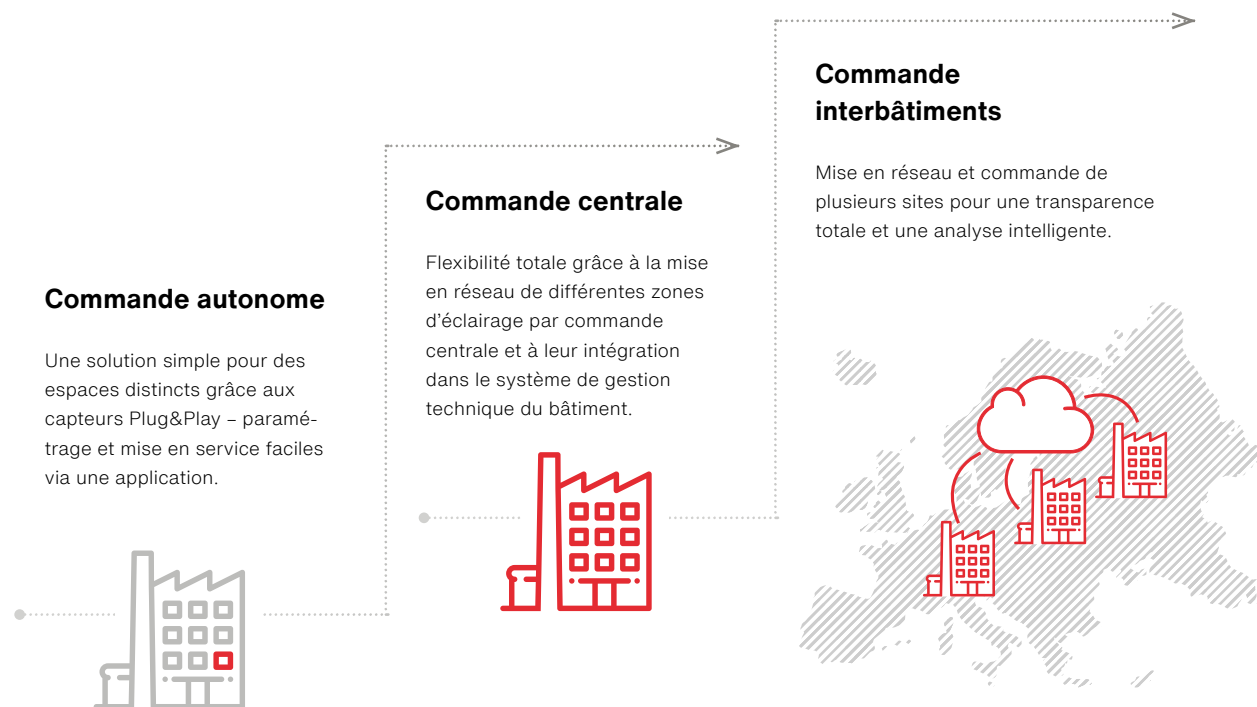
Commande interbâtiments

Mise en réseau et commande de plusieurs sites pour une transparence totale et une analyse intelligente.

Commande centrale

Flexibilité totale grâce à la mise en réseau de différentes zones d'éclairage par commande centrale et à leur intégration dans le système de gestion technique du bâtiment.

Commande autonome

Une solution simple pour des espaces distincts grâce aux capteurs Plug&Play – paramétrage et mise en service faciles via une application.